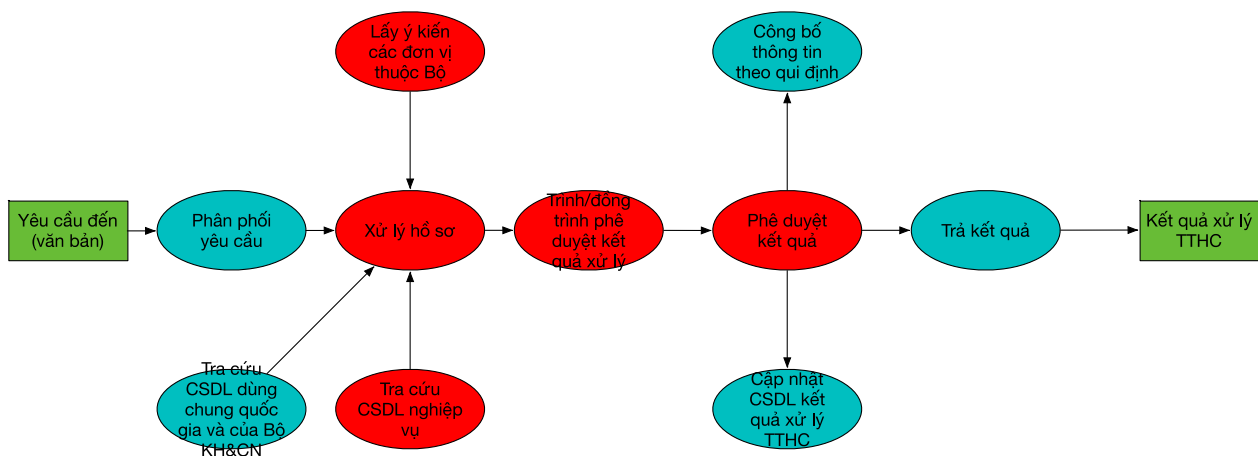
Lấy ý kiến các đơn vị thuộc Bộ

Công bố thông tin theo qui định

Yêu cầu đến (văn bản)

Phân phối yêu cầu

Xử lý hồ sơ

Trình/đóng trình phê duyệt kết quả xử lý

Phê duyệt kết quả

Trả kết quả

Kết quả xử lý TTHC

Tra cứu CSDL dùng chung quốc gia và của Bộ KH&CN

Tra cứu CSDL nghiệp vụ

Cập nhật CSDL kết quả xử lý TTHC